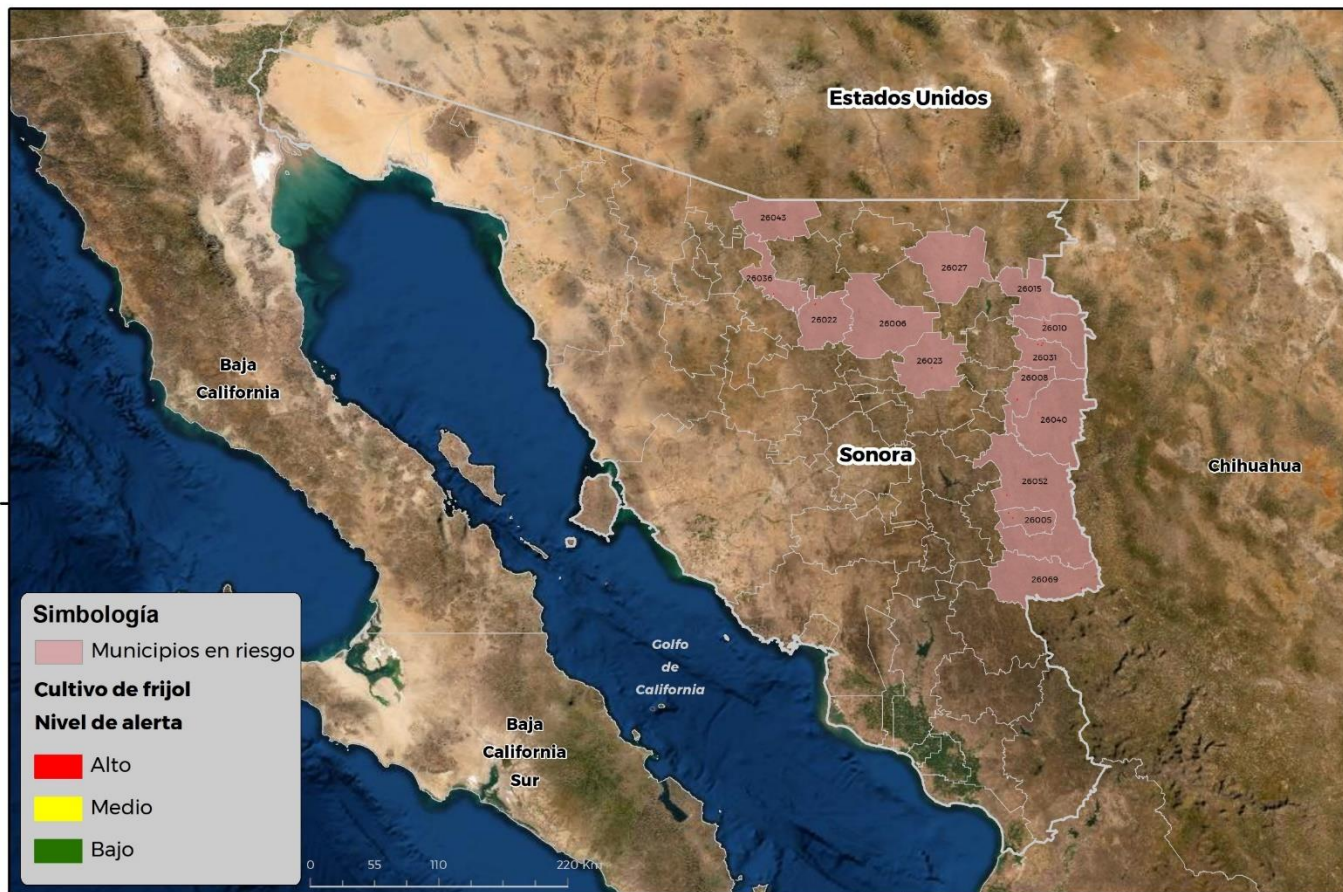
Estados Unidos

26043
26036
26027
26015
26022
26006
26010
26023
26031
26008
26040
26052
26005
26069

Baja California

Sonora

Chihuahua

Golfo de California

Baja California Sur

Simbología
Municipios en riesgo
Cultivo de frijol
Nivel de alerta
Alto
Medio
Bajo

0 55 110 220 Km